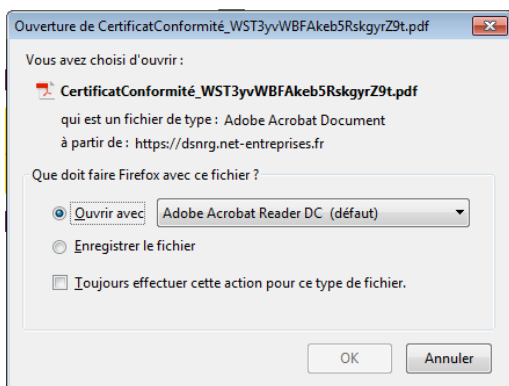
Ouverture de CertificatConformité_WST3yvWBFAkeb5RskgyrZ9t.pdf

Vous avez choisi d'ouvrir :

CertificatConformité_WST3yvWBFAkeb5RskgyrZ9t.pdf

qui est un fichier de type : Adobe Acrobat Document

à partir de : https://dsnrg.net-entreprises.fr

Que doit faire Firefox avec ce fichier ?

Ouvrir avec Adobe Acrobat Reader DC (défaut)

Enregistrer le fichier

Toujours effectuer cette action pour ce type de fichier.

OK Annuler